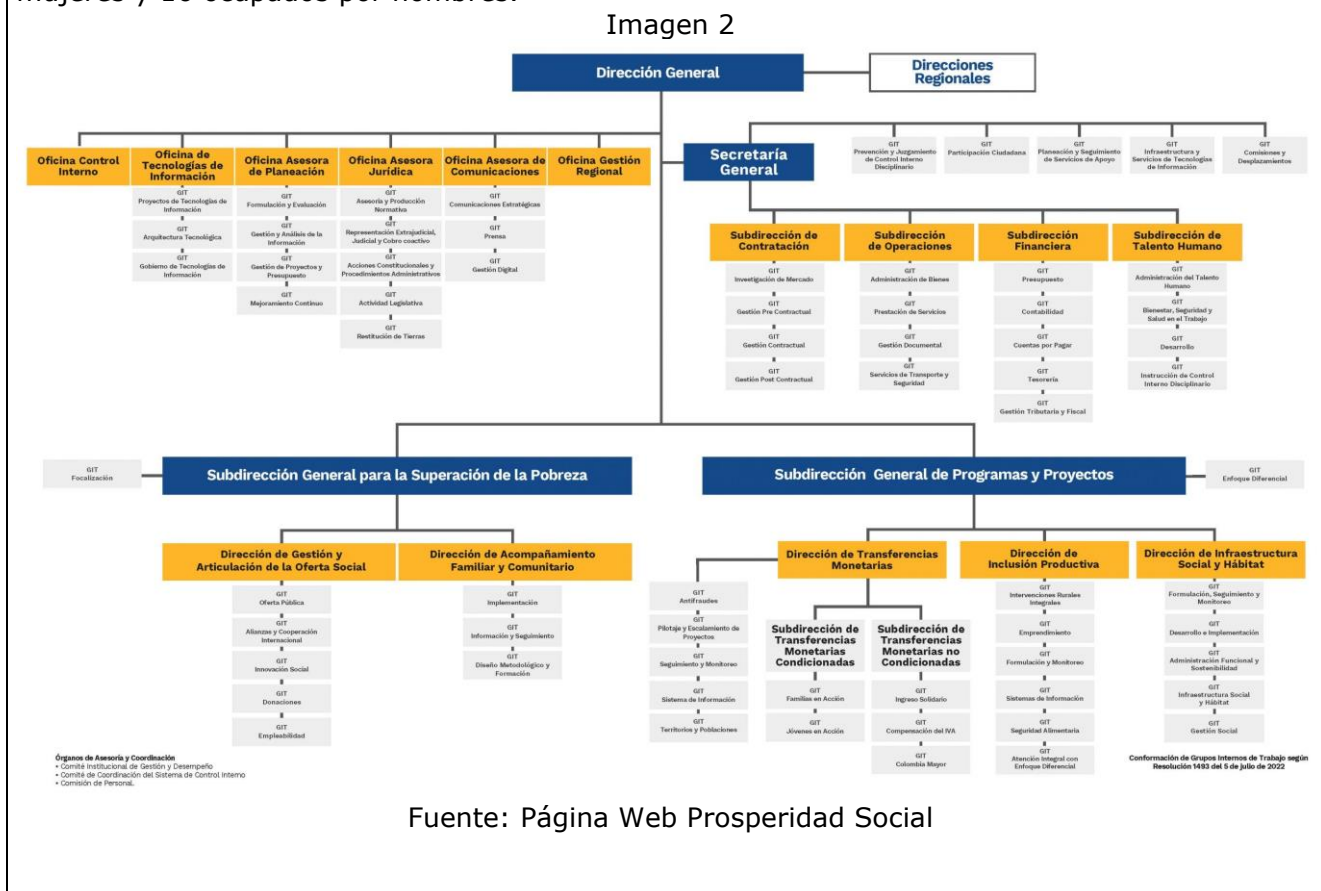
mujeres y 10 ocupados por hombres.

Imagen 2

Dirección General

Direcciones Regionales

Oficina Control Interno

Oficina de Tecnologías de Información

GIT Proyectos de Tecnologías de Información

GIT Arquitectura Tecnológica

GIT Gobierno de Tecnologías de Información

Oficina Asesora de Planeación

GIT Formulación y Evaluación

GIT Gestión y Análisis de la Información

GIT Gestión de Proyectos y Presupuesto

GIT Mejoramiento Continuo

Oficina Asesora Jurídica

GIT Asesoría y Producción Normativa

GIT Representación Extrajudicial, Judicial y Cobro coactivo

GIT Acciones Constitucionales y Procedimientos Administrativos

GIT Actividad Legislativa

GIT Restitución de Tierras

Oficina Asesora de Comunicaciones

GIT Comunicaciones Estratégicas

GIT Prensa

GIT Gestión Digital

Oficina Gestión Regional

Secretaría General

GIT Prevención y Juzgamiento de Control Interno Disciplinario

GIT Participación Ciudadana

GIT Planeación y Seguimiento de Servicios de Apoyo

GIT Infraestructura y Servicios de Tecnologías de Información

GIT Comisiones y Desplazamientos

Subdirección de Contratación

GIT Investigación de Mercado

GIT Gestión Pre Contractual

GIT Gestión Contractual

GIT Gestión Post Contractual

Subdirección de Operaciones

GIT Administración de Bienes

GIT Prestación de Servicios

GIT Gestión Documental

GIT Servicios de Transporte y Seguridad

Subdirección Financiera

GIT Presupuesto

GIT Contabilidad

GIT Cuentas por Pagar

GIT Tesorería

GIT Gestión Tributaria y Fiscal

Subdirección de Talento Humano

GIT Administración del Talento Humano

GIT Bienestar, Seguridad y Salud en el Trabajo

GIT Desarrollo

GIT Instrucción de Control Interno Disciplinario

GIT Focalización

Subdirección General para la Superación de la Pobreza

Subdirección General de Programas y Proyectos

GIT Enfoque Diferencial

Dirección de Gestión y Articulación de la Oferta Social

GIT Oferta Pública

GIT Alianzas y Cooperación Internacional

GIT Innovación Social

GIT Donaciones

GIT Empleabilidad

Dirección de Acompañamiento Familiar y Comunitario

GIT Implementación

GIT Información y Seguimiento

GIT Diseño Metodológico y Formación

Dirección de Transferencias Monetarias

GIT Antifraudes

GIT Pilotaje y Escalamiento de Proyectos

GIT Seguimiento y Monitoreo

GIT Sistema de Información

GIT Territorios y Poblaciones

Subdirección de Transferencias Monetarias Condicionadas

GIT Familias en Acción

GIT Jóvenes en Acción

Subdirección de Transferencias Monetarias no Condicionadas

GIT Ingreso Solidario

GIT Compensación del IVA

GIT Colombia Mayor

Dirección de Inclusión Productiva

GIT Intervenciones Rurales Integrales

GIT Emprendimiento

GIT Formulación y Monitoreo

GIT Sistemas de Información

GIT Seguridad Alimentaria

GIT Atención Integral con Enfoque Diferencial

Dirección de Infraestructura Social y Hábitat

GIT Formulación, Seguimiento y Monitoreo

GIT Desarrollo e Implementación

GIT Administración Funcional y Sostenibilidad

GIT Infraestructura Social y Hábitat

GIT Gestión Social

Órganos de Asesoría y Coordinación
• Comité Institucional de Gestión y Desempeño
• Comité de Coordinación del Sistema de Control Interno
• Comisión de Personal.

Conformación de Grupos Internos de Trabajo según Resolución 1493 del 5 de julio de 2022

Fuente: Página Web Prosperidad Social